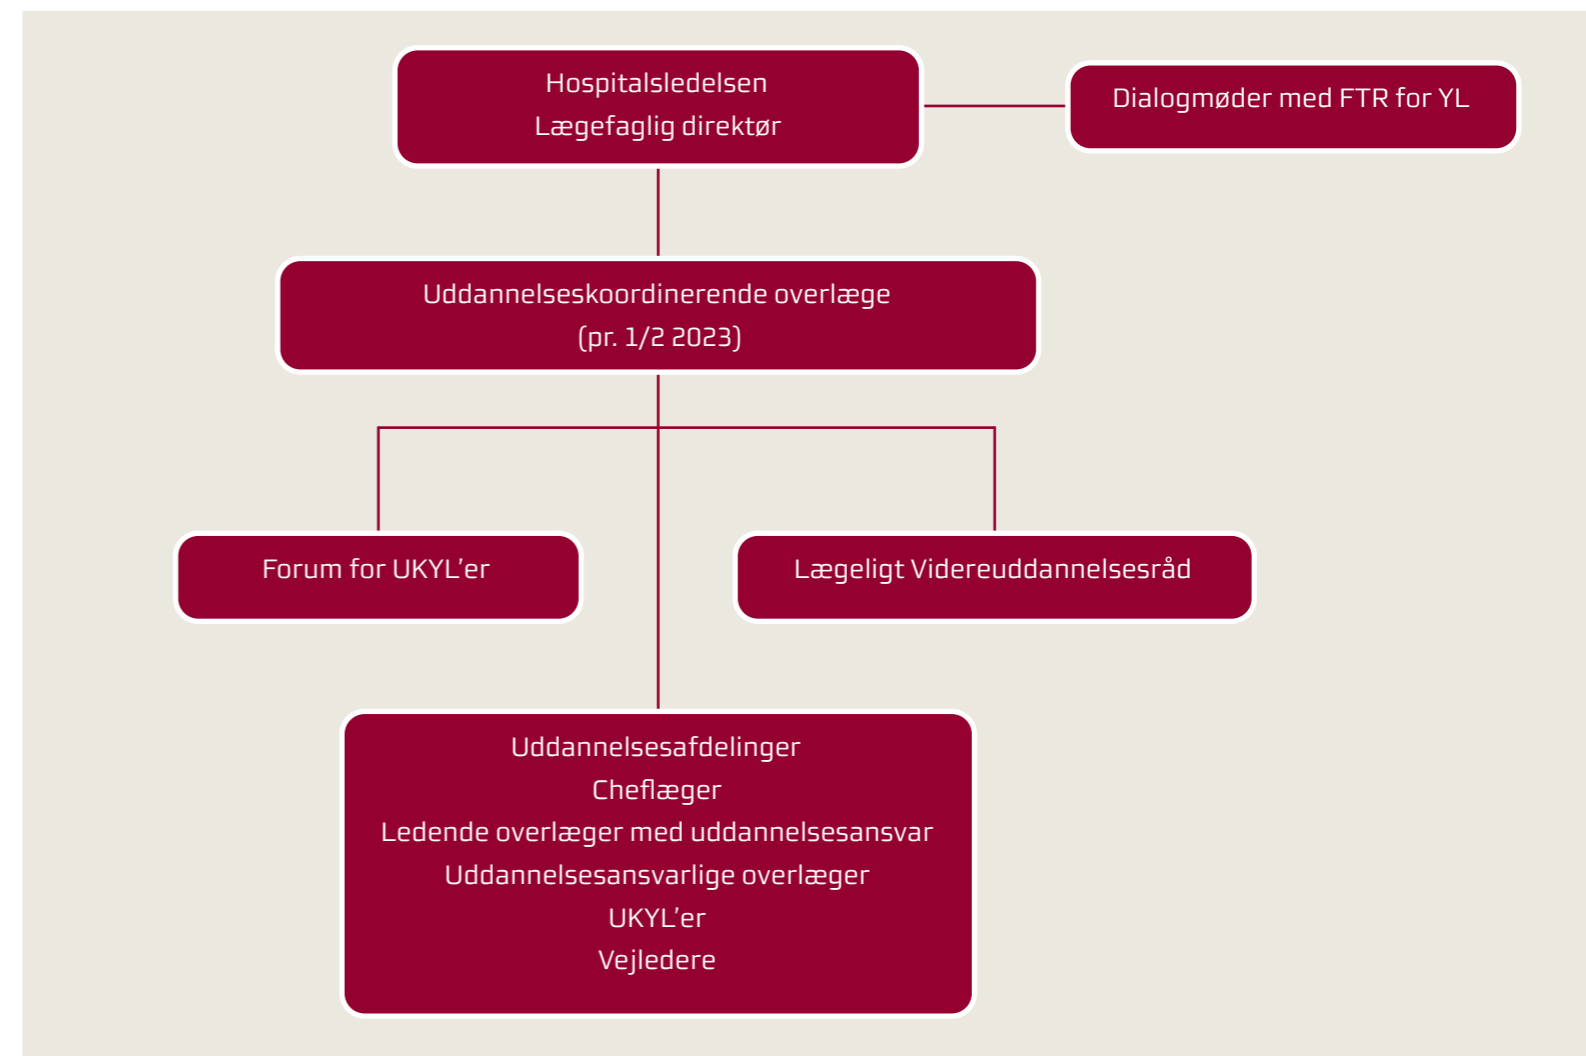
Hospitalsledelsen
Lægefaglig direktør

Dialogmøder med FTR for YL

Uddannelseskoordinerende overlæge
(pr. 1/2 2023)

Forum for UKYL'er

Lægeligt Videreuddannelsesråd

Uddannelsesafdelinger
Cheflæger
Ledende overlæger med uddannelsesansvar
Uddannelsesansvarlige overlæger
UKYL'er
Vejledere